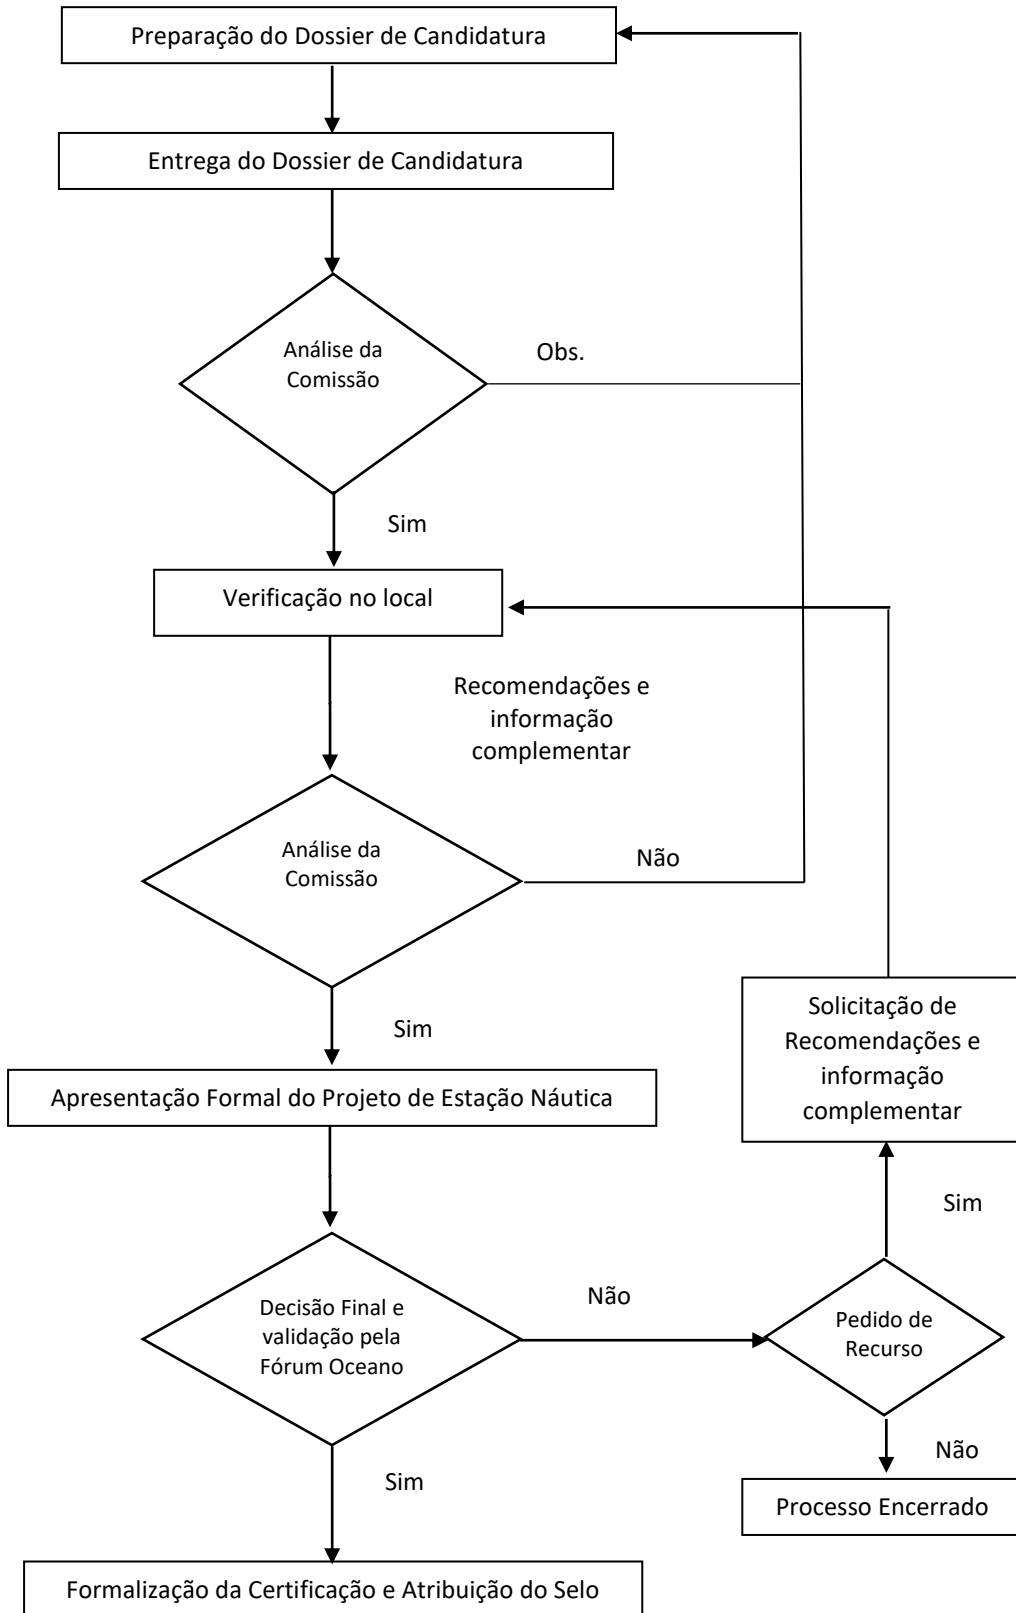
Preparação do Dossier de Candidatura

Entrega do Dossier de Candidatura

Análise da Comissão

Obs.

Sim

Verificação no local

Recomendações e informação complementar

Análise da Comissão

Não

Sim

Apresentação Formal do Projeto de Estação Náutica

Solicitação de Recomendações e informação complementar

Sim

Decisão Final e validação pela Fórum Oceano

Não

Pedido de Recurso

Não

Sim

Processo Encerrado

Formalização da Certificação e Atribuição do Selo